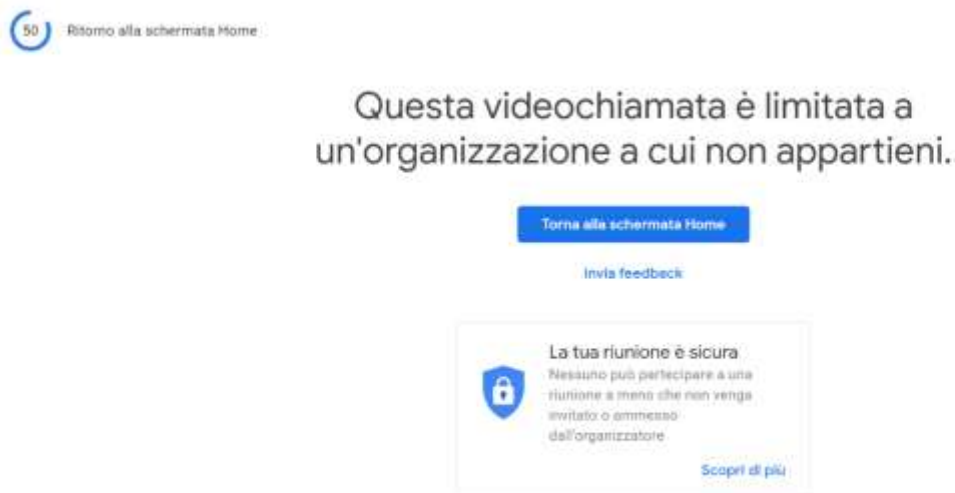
50 Ritorno alla schermata Home

Questa videochiamata è limitata a un'organizzazione a cui non appartieni.

Torna alla schermata Home

Invia feedback

La tua riunione è sicura
Nessuno può partecipare a una riunione a meno che non venga invitato o ammesso dall'organizzatore

Scopri di più